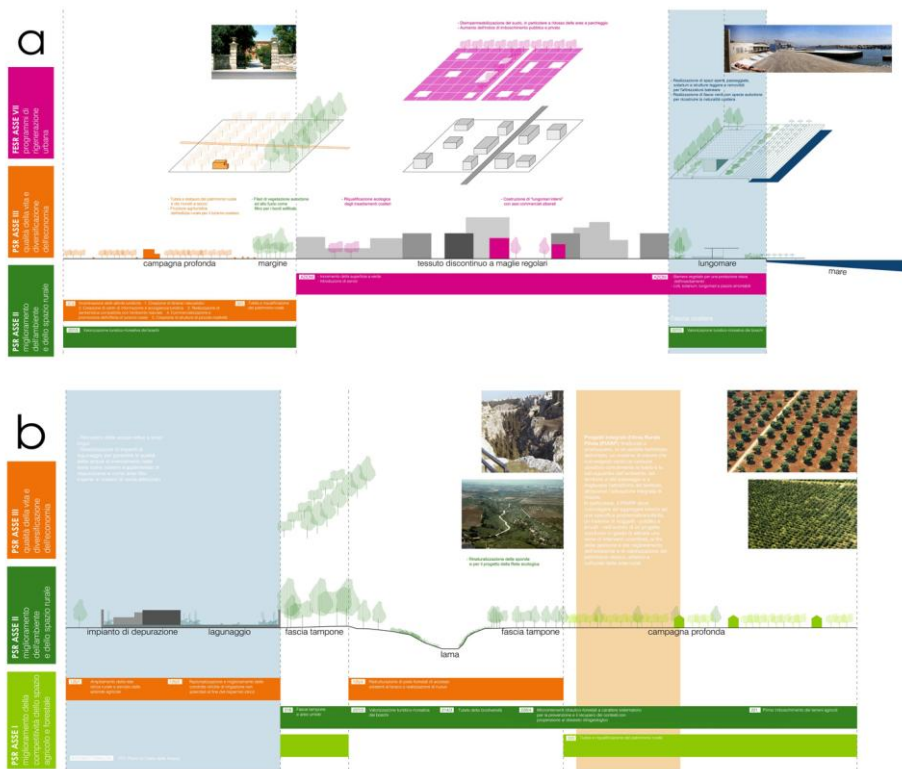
a

FESR ASSE VII programmi di rigenerazione urbana

PSR ASSE III qualità della vita e diversificazione dell'economia

PSR ASSE II miglioramento dell'ambiente e dello spazio rurale

- Deimpermeabilizzazione dei suoli, in particolare in strade delle aree a parcheggio
- Aumento dell'indice di trasformazione pubblico e privato

campagna profonda

margine

tessuto discontinuo a maglie regolari

lungomare

mare

b

PSR ASSE III qualità della vita e diversificazione dell'economia

PSR ASSE II miglioramento dell'ambiente e dello spazio rurale

PSR ASSE I miglioramento della competitività dello spazio agricolo e forestale

impianto di depurazione

lagunaggio

fascia tampone

lama

fascia tampone

campagna profonda